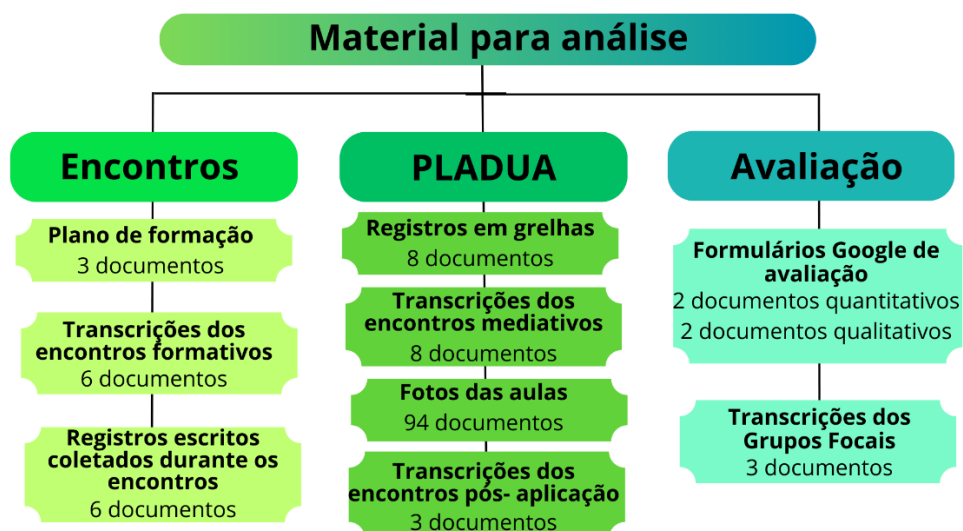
Material para análise

Encontros

Plano de formação
3 documentos

Transcrições dos encontros formativos
6 documentos

Registros escritos coletados durante os encontros
6 documentos

PLADUA

Registros em grelhas
8 documentos

Transcrições dos encontros mediativos
8 documentos

Fotos das aulas
94 documentos

Transcrições dos encontros pós- aplicação
3 documentos

Avaliação

Formulários Google de avaliação
2 documentos quantitativos
2 documentos qualitativos

Transcrições dos Grupos Focais
3 documentos